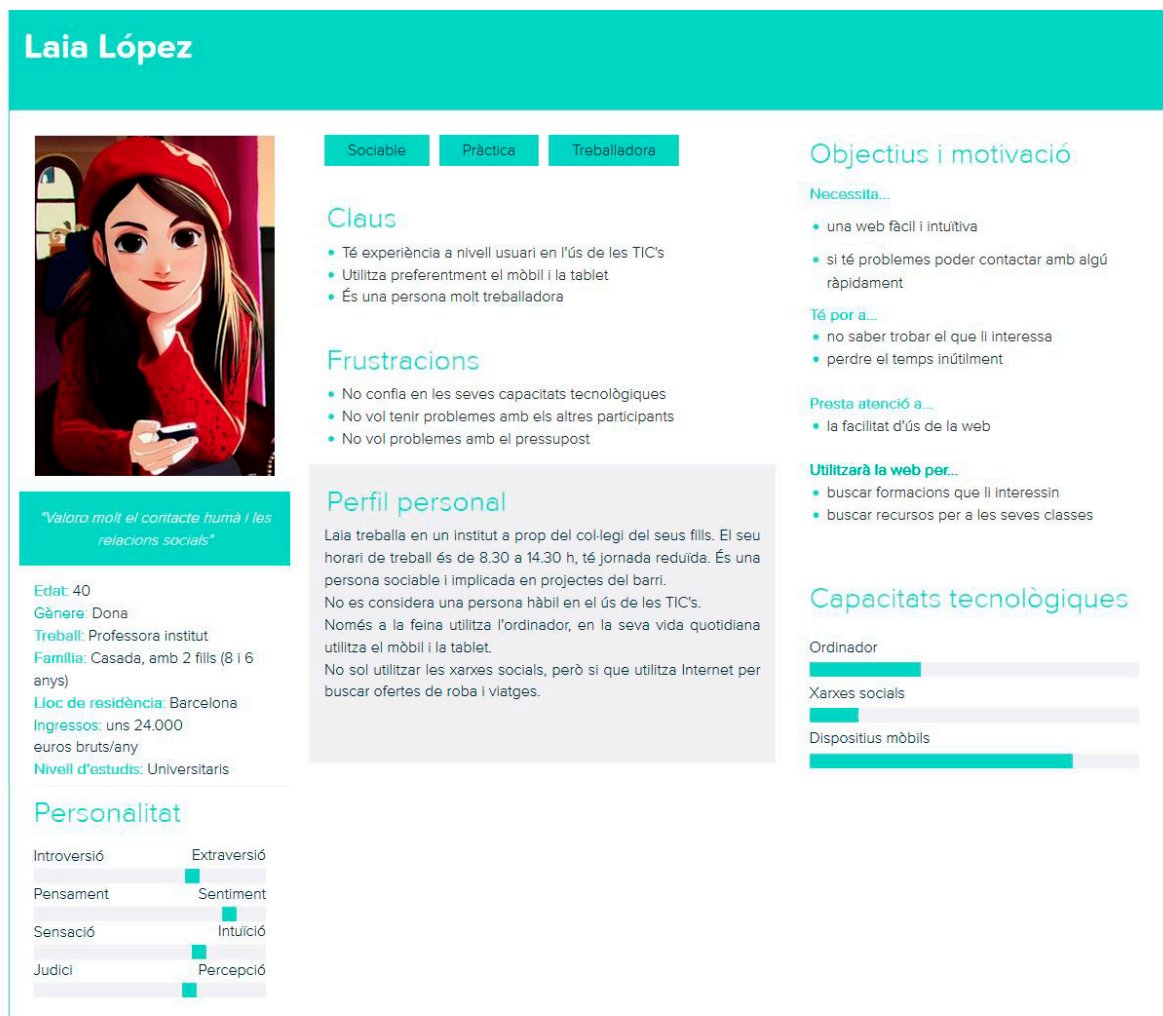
Laia López

"Valoro molt el contacte humà i les relacions socials"

Edat: 40
Gènere: Dona
Treball: Professora institut
Família: Casada, amb 2 fills (8 i 6 anys)
Lloc de residència: Barcelona
Ingressos: uns 24.000 euros bruts/any
Nivell d'estudis: Universitaris

Personalitat

Introversió Extraversió
Pensament Sentiment
Sensació Intuïció
Judici Percepció

Sociable Pràctica Treballadora

Claus
• Té experiència a nivell usuari en l'ús de les TIC's
• Utilitza preferentment el mòbil i la tablet
• És una persona molt treballadora

Frustracions
• No confia en les seves capacitats tecnològiques
• No vol tenir problemes amb els altres participants
• No vol problemes amb el pressupost

Perfil personal
Laia treballa en un institut a prop del col·legi del seus fills. El seu horari de treball és de 8.30 a 14.30 h, té jornada reduïda. És una persona sociable i implicada en projectes del barri.
No es considera una persona hàbil en el ús de les TIC's.
Només a la feina utilitza l'ordinador, en la seva vida quotidiana utilitza el mòbil i la tablet.
No sol utilitzar les xarxes socials, però si que utilitza Internet per buscar ofertes de roba i viatges.

Objectius i motivació
Necessita...
• una web fàcil i intuïtiva
• si té problemes poder contactar amb algú ràpidament
Té por a...
• no saber trobar el que li interessa
• perdre el temps inútilment
Presta atenció a...
• la facilitat d'ús de la web
Utilitzarà la web per...
• buscar formacions que li interessin
• buscar recursos per a les seves classes

Capacitats tecnològiques
Ordinador
Xarxes socials
Dispositius mòbils